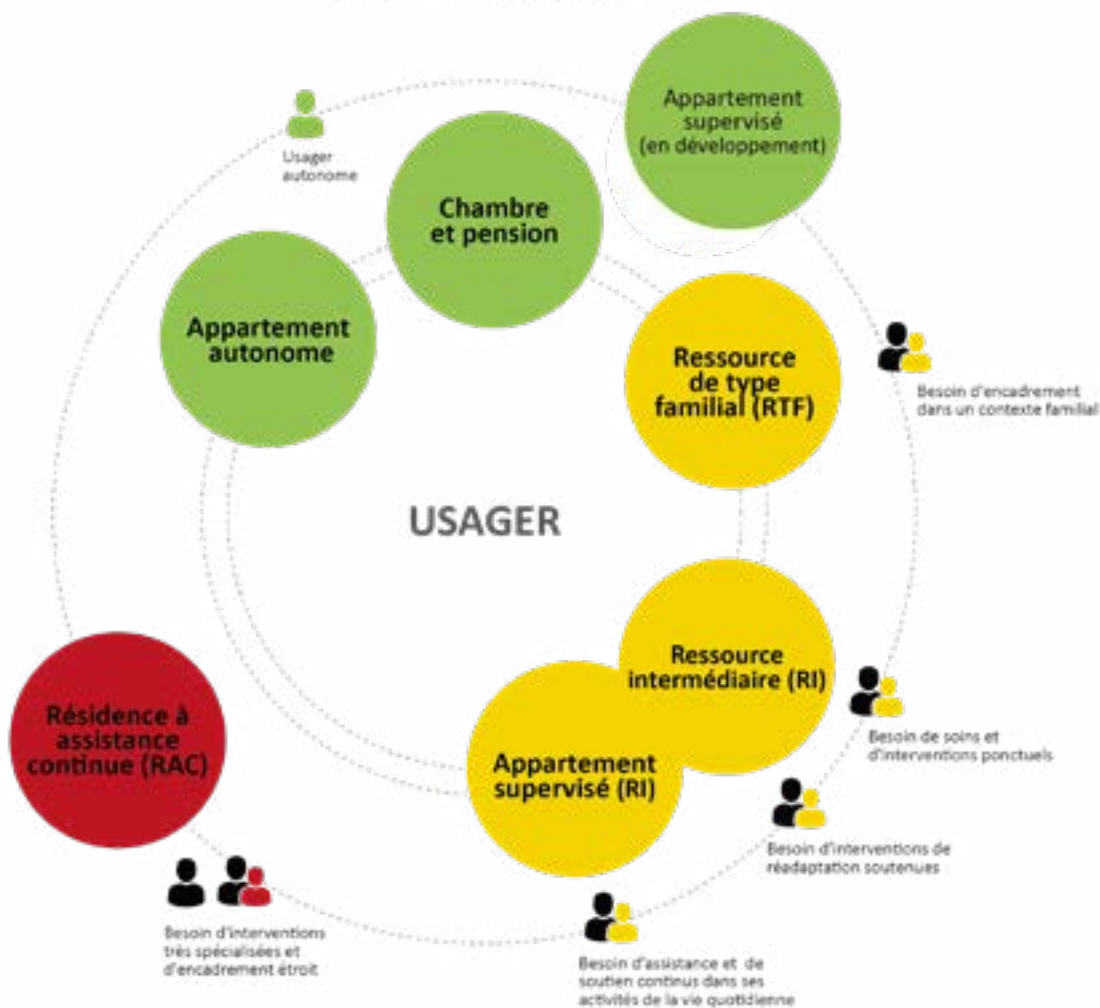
Appartement supervisé (en développement)

Usager autonome

Chambre et pension

Appartement autonome

Ressource de type familial (RTF)

Besoin d'encadrement dans un contexte familial

USAGER

Ressource intermédiaire (RI)

Besoin de soins et d'interventions ponctuels

Résidence à assistance continue (RAC)

Appartement supervisé (RI)

Besoin d'interventions de réadaptation soutenues

Besoin d'interventions très spécialisées et d'encadrement étroit

Besoin d'assistance et de soutien continus dans ses activités de la vie quotidienne